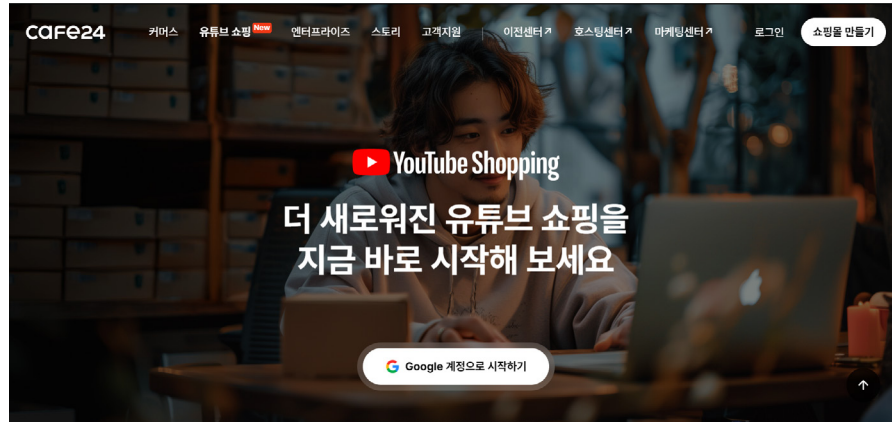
cafe24 커머스 유튜브 쇼핑 New 엔터프라이즈 스토리 고객지원 이전센터↗ 호스팅센터↗ 마케팅센터↗ 로그인 쇼핑몰 만들기

YouTube Shopping

더 새로워진 유튜브 쇼핑을
지금 바로 시작해 보세요

Google 계정으로 시작하기